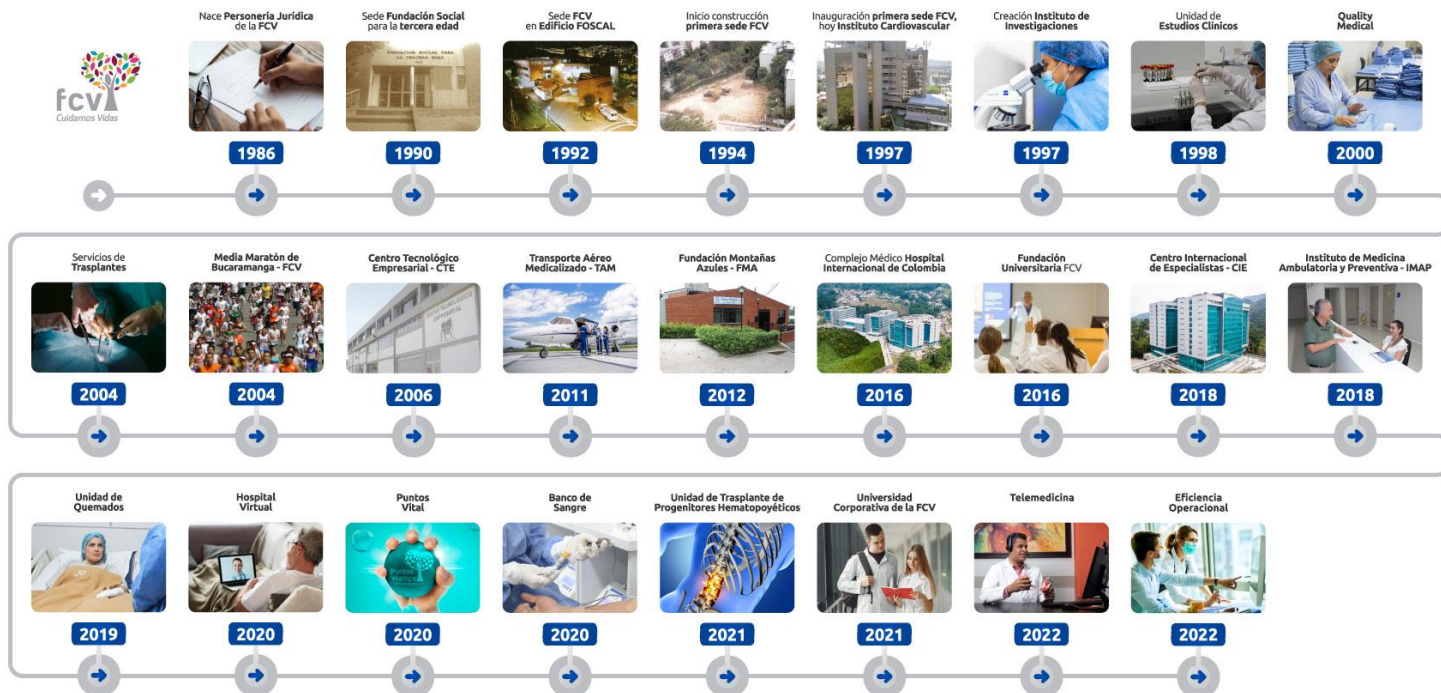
fcv
Cuidamos Vidas

Nace Personería Jurídica de la FCV
1986

Sede Fundación Social para la tercera edad
1990

Sede FCV en Edificio FOSCAL
1992

Inicio construcción primera sede FCV
1994

Inauguración primera sede FCV, hoy Instituto Cardiovascular
1997

Creación Instituto de Investigaciones
1997

Unidad de Estudios Clínicos
1998

Quality Medical
2000

Servicios de Trasplantes
2004

Media Maratón de Bucaramanga - FCV
2004

Centro Tecnológico Empresarial - CTE
2006

Transporte Aéreo Medicalizado - TAM
2011

Fundación Montañas Azules - FMA
2012

Complejo Médico Hospital Internacional de Colombia
2016

Fundación Universitaria FCV
2016

Centro Internacional de Especialistas - CIE
2018

Instituto de Medicina Ambulatoria y Preventiva - IMAP
2018

Unidad de Quemados
2019

Hospital Virtual
2020

Puntos Vital
2020

Banco de Sangre
2020

Unidad de Trasplante de Progenitores Hematopoyéticos
2021

Universidad Corporativa de la FCV
2021

Telemedicina
2022

Eficiencia Operacional
2022